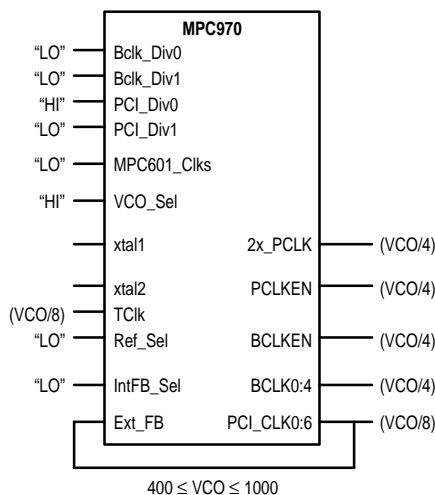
MPC970

"LO" Bclk_Div0
"LO" Bclk_Div1
"HI" PCI_Div0
"LO" PCI_Div1
"LO" MPC601_Clks
"HI" VCO_Sel
xtal1
xtal2
(VCO/8) TClk
"LO" Ref_Sel
"LO" IntFB_Sel
Ext_FB

2x_PCLK (VCO/4)
PCLKEN (VCO/4)
BCLKEN (VCO/4)
BCLK0:4 (VCO/4)
PCI_CLK0:6 (VCO/8)

$400 \leq VCO \leq 1000$